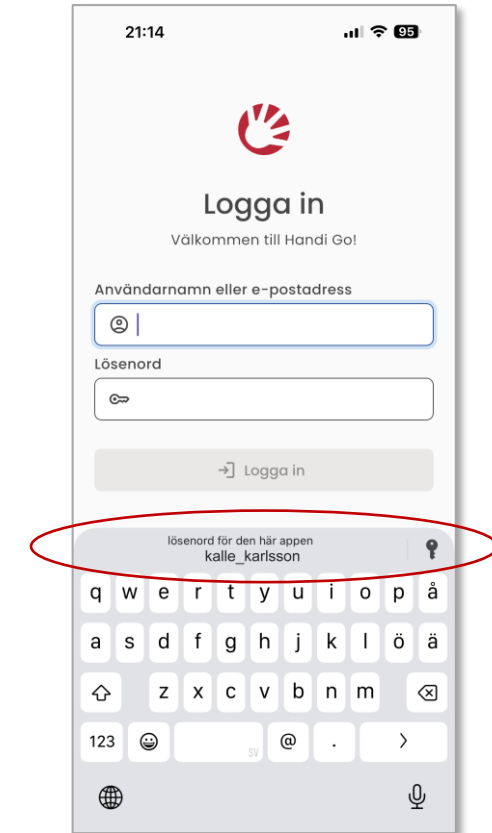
21:14

95

Logga in

Välkommen till Handi Go!

Användarnamn eller e-postadress

Lösenord

Logga in

lösenord för den här appen
kalle_karlsson

q w e r t y u i o p å

a s d f g h j k l ö ä

z x c v b n m

123

SV

@

.